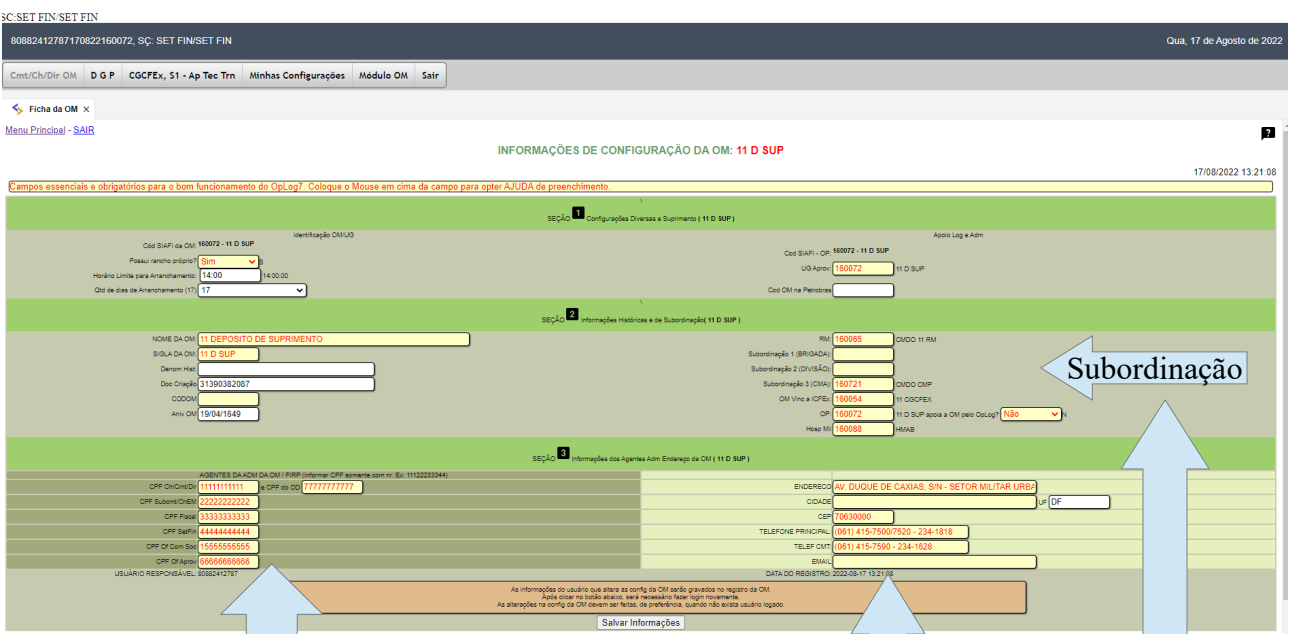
SC:SET FIN/SET FIN

80882412787170822160072, SÇ: SET FIN/SET FIN

Qua, 17 de Agosto de 2022

Cmt/Ch/Dir OM | D G P | CGCFEx, S1 - Ap Tec Trn | Minhas Configurações | Módulo OM | Sair

Ficha da OM ×

Menu Principal - SAIR

?

INFORMAÇÕES DE CONFIGURAÇÃO DA OM: 11 D SUP

17/08/2022 13:21:08

Campos essenciais e obrigatórios para o bom funcionamento do OpLog7. Coloque o Mouse em cima da campo para opter AJUDA de preenchimento.

\
SEÇÃO 1 Configurações Diversas e Suprimento ( 11 D SUP )

Identificação OM/UG

Apoio Log e Adm

Cód SIAFI da OM: 160072 - 11 D SUP

Cod SIAFI - OP: 160072 - 11 D SUP

Possui rancho próprio? Sim S

UG Aprov: 160072 11 D SUP

Horário Limite para Arranchamento: 14:00 14:00:00

Qtd de dias de Arranchamento (17) 17

Cod OM na Petrobras

\
SEÇÃO 2 Informações Históricas e de Subordinação( 11 D SUP )

NOME DA OM: 11 DEPOSITO DE SUPRIMENTO

RM: 160065 CMDO 11 RM

SIGLA DA OM: 11 D SUP

Subordinação 1 (BRIGADA):

Denom Hist:

Subordinação 2 (DIVISÃO):

Subordinação

Doc Criação 31390382087

Subordinação 3 (CMA): 160721 CMDO CMP

CODOM

OM Vinc a ICFEx: 160054 11 CGCFEX

Aniv OM 19/04/1649

OP: 160072 11 D SUP apoia a OM pelo OpLog? Não N

Hosp Mil 160088 HMAB

SEÇÃO 3 Informações dos Agentes Adm Endereço da OM ( 11 D SUP )

AGENTES DA ADM DA OM / FIRP (informar CPF somente com nr. Ex: 11122233344)

CPF Ch/Cmt/Dir 11111111111 e CPF do OD 77777777777

ENDERECO AV. DUQUE DE CAXIAS, S/N - SETOR MILITAR URBA

CPF Subcmt/ChEM 22222222222

CIDADE UF DF

CPF Fiscal 33333333333

CEP 70630000

CPF SetFin 44444444444

TELEFONE PRINCIPAL (061) 415-7500/7520 - 234-1818

CPF Of Com Soc 15555555555

TELEF CMT (061) 415-7590 - 234-1628

CPF Of Aprov 66666666666

EMAIL

USUÁRIO RESPONSÁVEL: 80882412787

DATA DO REGISTRO: 2022-08-17 13:21:08

As informações do usuário que altera as config da OM serão gravados no registro da OM.
Após clicar no botão abaixo, será necessário fazer login novamente.
As alterações na config da OM devem ser feitas, de preferência, quando não exista usuário logado.

Salvar Informações